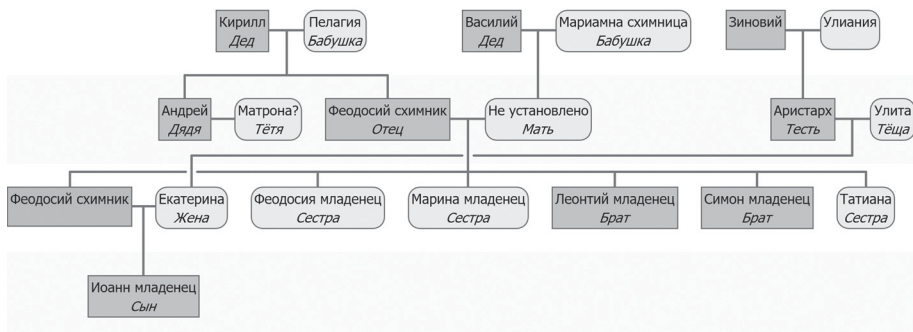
Кирилл
Дед

Пелагия
Бабушка

Василий
Дед

Мариамна схимница
Бабушка

Зиновий

Улиания

Андрей
Дядя

Матрона?
Тётя

Феодосий схимник
Отец

Не установлено
Мать

Аристарх
Тесть

Улита
Тёща

Феодосий схимник

Екатерина
Жена

Феодосия младенец
Сестра

Марина младенец
Сестра

Леонтий младенец
Брат

Симон младенец
Брат

Татиана
Сестра

Иоанн младенец
Сын